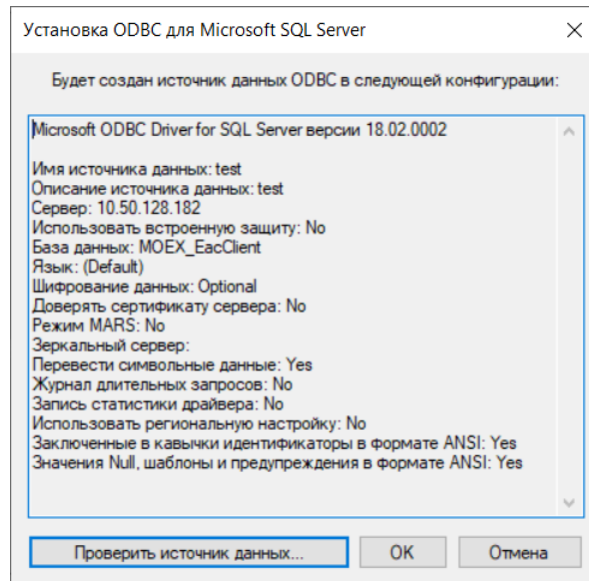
Установка ODBC для Microsoft SQL Server

Будет создан источник данных ODBC в следующей конфигурации:

Microsoft ODBC Driver for SQL Server версии 18.02.0002

Имя источника данных: test
Описание источника данных: test
Сервер: 10.50.128.182
Использовать встроенную защиту: No
База данных: MOEX_EacClient
Язык: (Default)
Шифрование данных: Optional
Доверять сертификату сервера: No
Режим MARS: No
Зеркальный сервер:
Перевести символьные данные: Yes
Журнал длительных запросов: No
Запись статистики драйвера: No
Использовать региональную настройку: No
Заключенные в кавычки идентификаторы в формате ANSI: Yes
Значения Null, шаблоны и предупреждения в формате ANSI: Yes

Проверить источник данных...
OK
Отмена